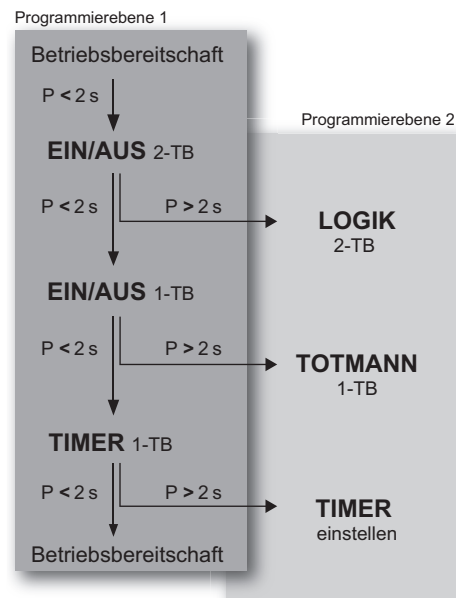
Programmierebene 1

Betriebsbereitschaft

P < 2 s

EIN/AUS 2-TB

Programmierebene 2

P < 2 s

P > 2 s

LOGIK
2-TB

EIN/AUS 1-TB

P < 2 s

P > 2 s

TOTMANN
1-TB

TIMER 1-TB

P < 2 s

P > 2 s

TIMER
einstellen

Betriebsbereitschaft